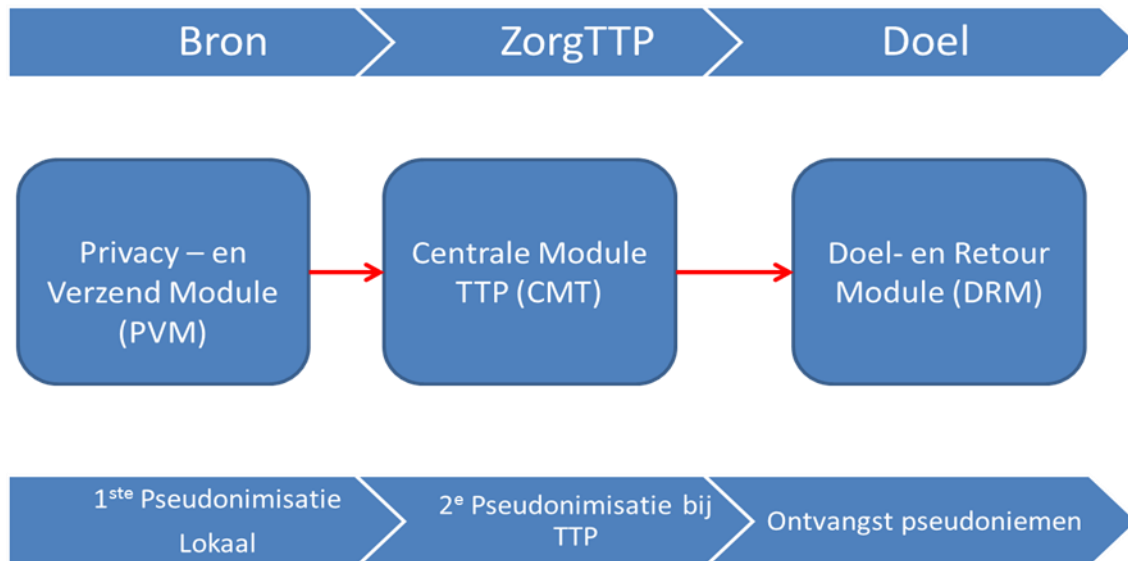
Bron

ZorgTTP

Doel

Privacy – en Verzend Module (PVM)

Centrale Module TTP (CMT)

Doel- en Retour Module (DRM)

1$^{ste}$ Pseudonimisatie Lokaal

2$^{e}$ Pseudonimisatie bij TTP

Ontvangst pseudoniemen